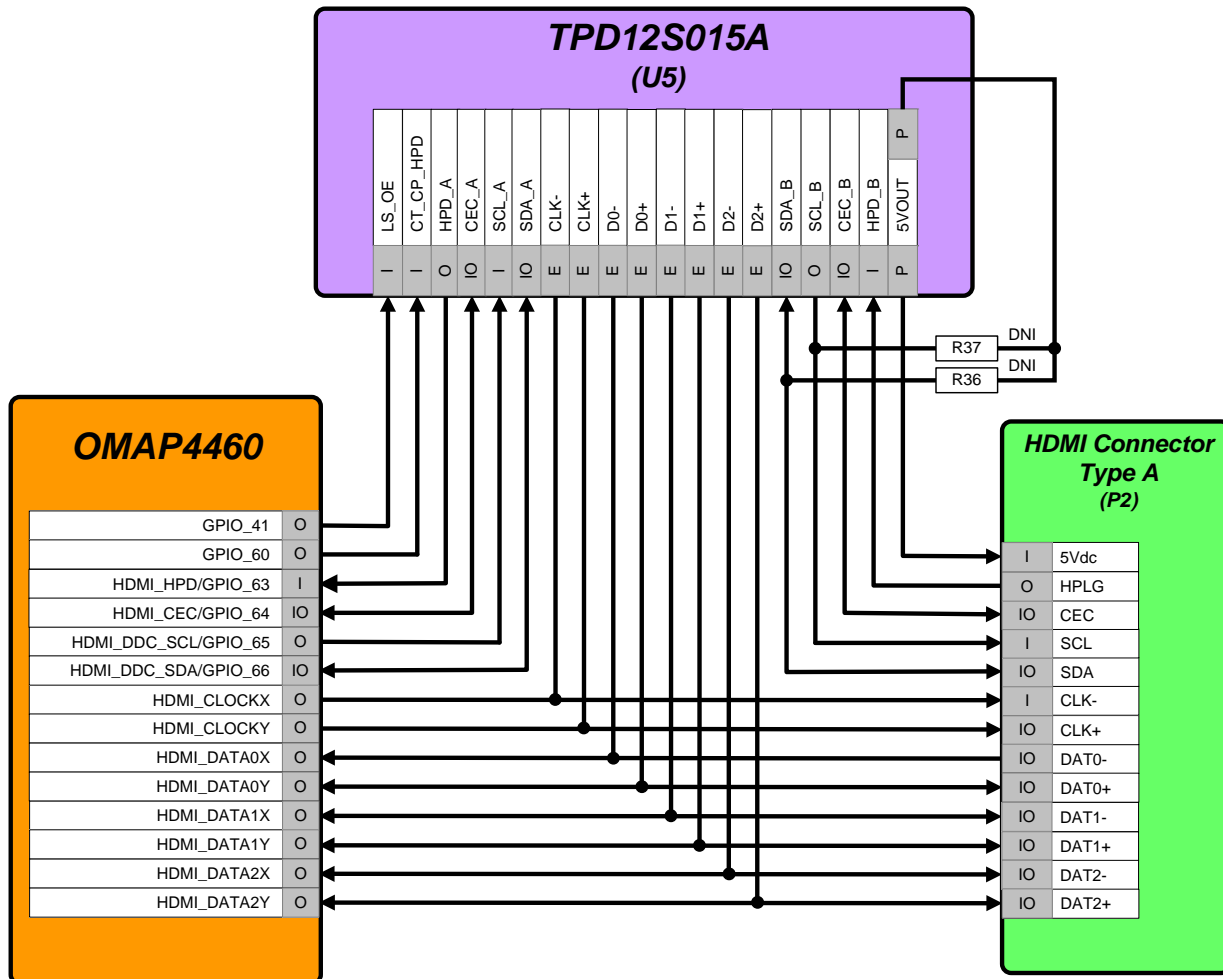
TPD12S015A
(U5)

| LS_OE | CT_CP_HPD | HPD_A | CEC_A | SCL_A | SDA_A | CLK- | CLK+ | D0- | D0+ | D1- | D1+ | D2- | D2+ | SDA_B | SCL_B | CEC_B | HPD_B | 5VOUT |
|---|---|---|---|---|---|---|---|---|---|---|---|---|---|---|---|---|---|---|
| I | I | O | IO | I | IO | E | E | E | E | E | E | E | E | IO | O | IO | I | P |

P

R37 DNI
R36 DNI

OMAP4460

| GPIO_41 | O |
|---|---|
| GPIO_60 | O |
| HDMI_HPD/GPIO_63 | I |
| HDMI_CEC/GPIO_64 | IO |
| HDMI_DDC_SCL/GPIO_65 | O |
| HDMI_DDC_SDA/GPIO_66 | IO |
| HDMI_CLOCKX | O |
| HDMI_CLOCKY | O |
| HDMI_DATA0X | O |
| HDMI_DATA0Y | O |
| HDMI_DATA1X | O |
| HDMI_DATA1Y | O |
| HDMI_DATA2X | O |
| HDMI_DATA2Y | O |

HDMI Connector Type A
(P2)

| I | 5Vdc |
|---|---|
| O | HPLG |
| IO | CEC |
| I | SCL |
| IO | SDA |
| I | CLK- |
| IO | CLK+ |
| IO | DAT0- |
| IO | DAT0+ |
| IO | DAT1- |
| IO | DAT1+ |
| IO | DAT2- |
| IO | DAT2+ |